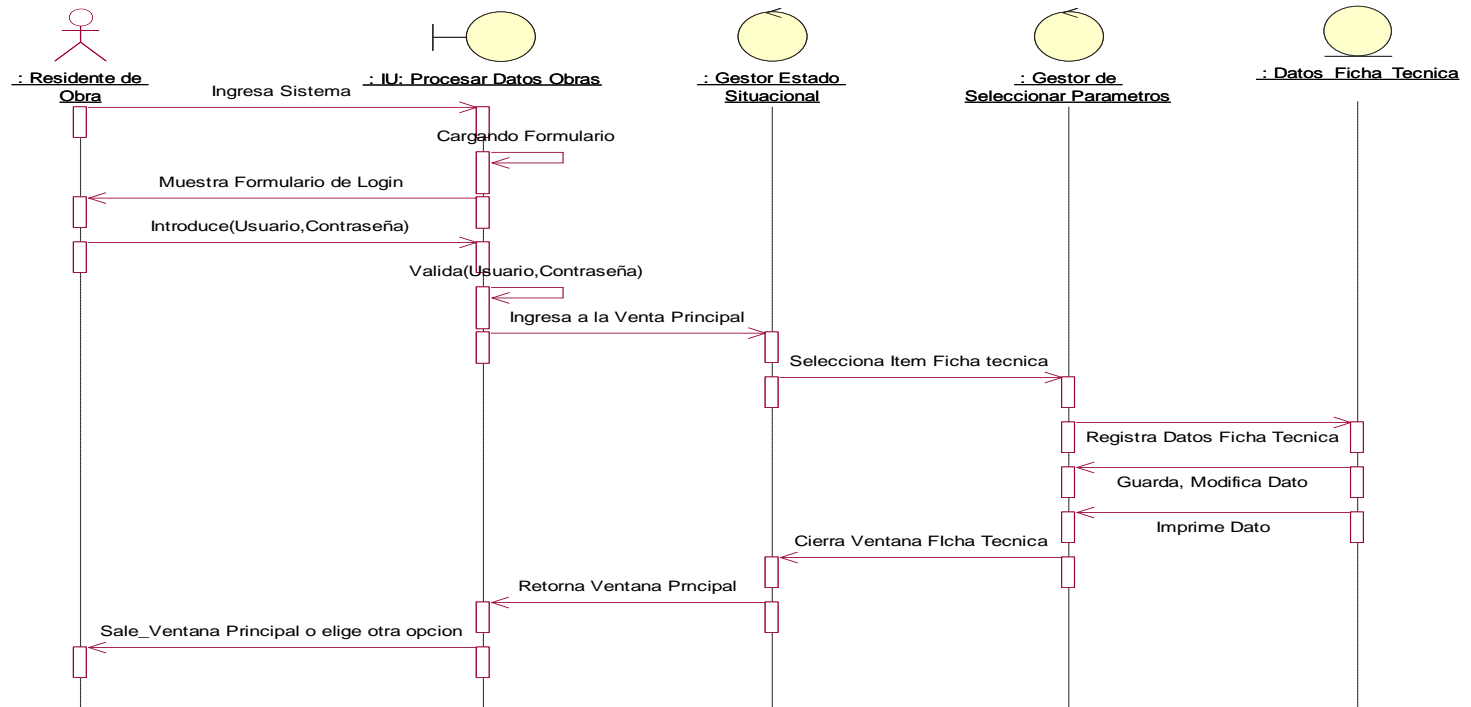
: Residente de Obra

: IU: Procesar Datos Obras

: Gestor Estado Situacional

: Gestor de Seleccionar Parametros

: Datos Ficha Tecnica

Ingresa Sistema

Cargando Formulario

Muestra Formulario de Login

Introduce(Usuario,Contraseña)

Valida(Usuario,Contraseña)

Ingresa a la Venta Principal

Selecciona Item Ficha tecnica

Registra Datos Ficha Tecnica

Guarda, Modifica Dato

Imprime Dato

Cierra Ventana FIcha Tecnica

Retorna Ventana Prncipal

Sale_Ventana Principal o elige otra opcion